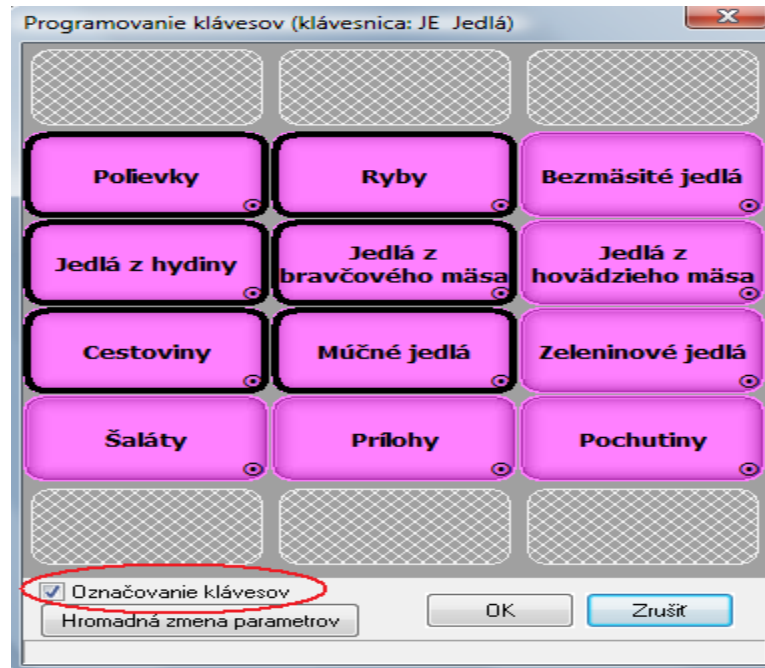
Programovanie klávesov (klávesnica: JE Jedlá)

Polievky
Ryby
Bezmäsité jedlá
Jedlá z hydiny
Jedlá z bravčového mäsa
Jedlá z hovädzieho mäsa
Cestoviny
Múčné jedlá
Zeleninové jedlá
Šaláty
Prílohy
Pochutiny

Označovanie klávesov
Hromadná zmena parametrov
OK
Zrušiť